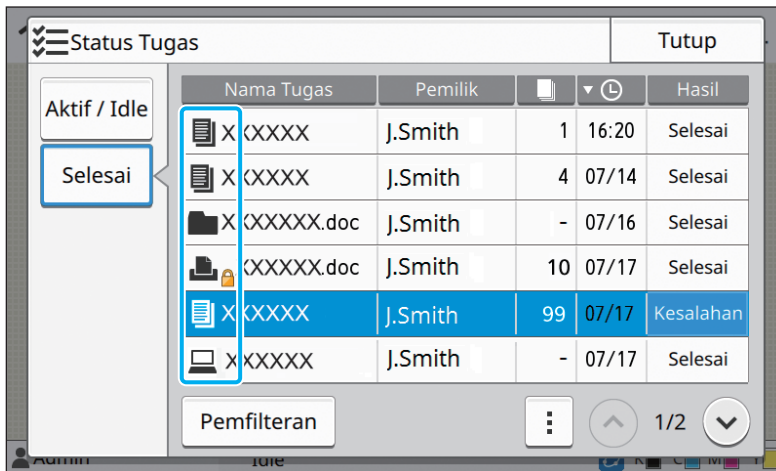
Status Tugas

Tutup

Aktif / Idle

Selesai

| Nama Tugas | Pemilik | | | Hasil |
|---|---|---|---|---|
| XXXXXX | J.Smith | 1 | 16:20 | Selesai |
| XXXXXX | J.Smith | 4 | 07/14 | Selesai |
| XXXXXX.doc | J.Smith | - | 07/16 | Selesai |
| XXXXXX.doc | J.Smith | 10 | 07/17 | Selesai |
| XXXXXX | J.Smith | 99 | 07/17 | Kesalahan |
| XXXXXX | J.Smith | - | 07/17 | Selesai |

Pemfilteran

1/2

Admin

Idle